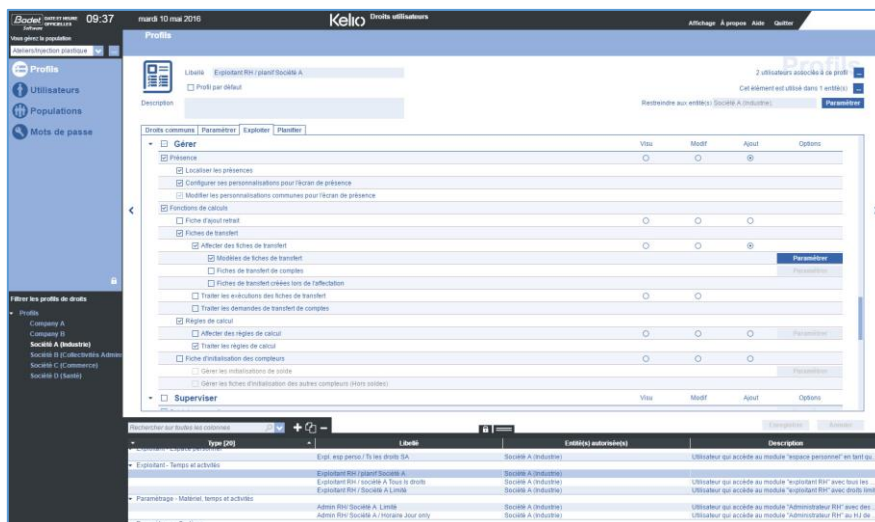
Bodet 09:37 mardi 10 mai 2016 Kelio Droits utilisateurs Affichage À propos Aide Quitter

Vous gérez la population
Ateliers/Injection plastique

Profils
Utilisateurs
Populations
Mots de passe

Profils

Libellé Exploitant RH / planif Société A
Profil par défaut
Description

2 utilisateurs associés à ce profil
Cet élément est utilisé dans 1 entité(s)
Restreindre aux entité(s) Société A (Industrie) Paramétrer

Droits communs | Paramétrer | Exploiter | Planifier

| | Visu | Modif | Ajout | Options |
|---|---|---|---|---|
| Gérer | Visu | Modif | Ajout | Options |
| Présence | | | | |
| Localiser les présences | | | | |
| Configurer ses personnalisations pour l'écran de présence | | | | |
| Modifier les personnalisations communes pour l'écran de présence | | | | |
| Fonctions de calculs | | | | |
| Fiche d'ajout retrait | | | | |
| Fiches de transfert | | | | |
| Affecter des fiches de transfert | | | | |
| Modèles de fiches de transfert | | | | Paramétrer |
| Fiches de transfert de comptes | | | | Paramétrer |
| Fiches de transfert créées lors de l'affectation | | | | |
| Traiter les exécutions des fiches de transfert | | | | |
| Traiter les demandes de transfert de comptes | | | | |
| Règles de calcul | | | | |
| Affecter des règles de calcul | | | | Paramétrer |
| Traiter les règles de calcul | | | | |
| Fiche d'initialisation des compteurs | | | | |
| Gérer les initialisations de solde | | | | Paramétrer |
| Gérer les fiches d'initialisation des autres compteurs (Hors soldes) | | | | |
| Superviser | Visu | Modif | Ajout | Options |

Filtrer les profils de droits
Profils
Company A
Company B
Société A (Industrie)
Société B (Collectivités Admin
Société C (Commerce)
Société D (Santé)

Rechercher sur toutes les colonnes

| Type [20] | Libellé | Entité(s) autorisée(s) | Description |
|---|---|---|---|
| Exploitant - Espace personnel | | | |
| | Expl. esp perso / Ts les droits SA | Société A (Industrie) | Utilisateur qui accède au module "espace personnel" en tant qu |
| Exploitant - Temps et activités | | | |
| | Exploitant RH / planif Société A | Société A (Industrie) | |
| | Exploitant RH / société A Tous les droits | Société A (Industrie) | Utilisateur qui accède au module "exploitant RH" avec tous les |
| | Exploitant RH / Société A Limité | Société A (Industrie) | Utilisateur qui accède au module "exploitant RH" avec droits limi |
| Paramétrage - Matériel, temps et activités | | | |
| | Admin RH/ Société A Limité | Société A (Industrie) | Utilisateur qui accède au module "Administrateur RH" avec des |
| | Admin RH/ Société A / Horaire Jour only | Société A (Industrie) | Utilisateur qui accède au module "Administrateur RH" au RH de |